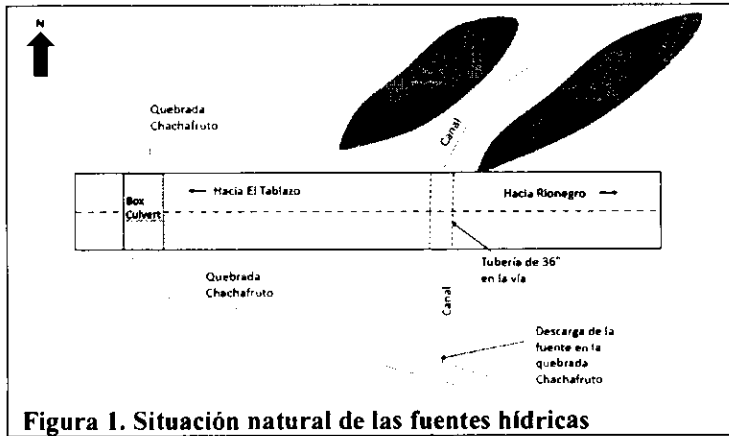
N

Quebrada Chachafruto

Canal

Box Culvert

← Hacia El Tablazo

Hacia Rionegro →

Quebrada Chachafruto

Tubería de 36" en la vía

Canal

Descarga de la fuente en la quebrada Chachafruto

Figura 1. Situación natural de las fuentes hídricas